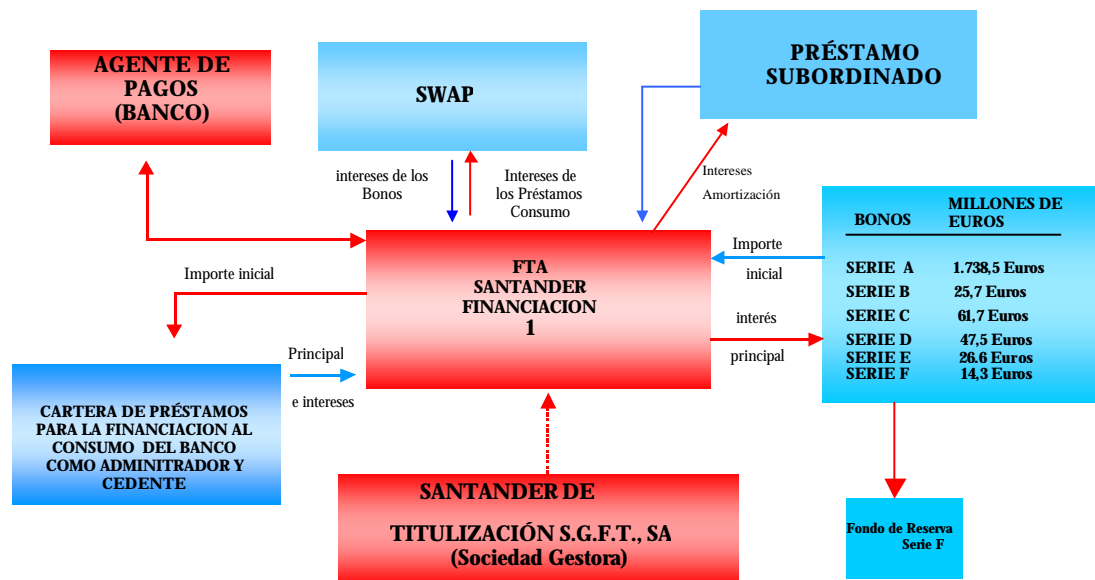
AGENTE DE PAGOS (BANCO)

SWAP

PRÉSTAMO SUBORDINADO

intereses de los Bonos

Intereses de los Préstamos Consumo

Intereses Amortización

BONOS

MILLONES DE EUROS

| BONOS | MILLONES DE EUROS |
|---|---|
| SERIE A | 1.738,5 Euros |
| SERIE B | 25,7 Euros |
| SERIE C | 61,7 Euros |
| SERIE D | 47,5 Euros |
| SERIE E | 26.6 Euros |
| SERIE F | 14,3 Euros |

Importe inicial

FTA SANTANDER FINANCIACION 1

Importe inicial

interés principal

Principal e intereses

CARTERA DE PRÉSTAMOS PARA LA FINANCIACION AL CONSUMO DEL BANCO COMO ADMINITRADOR Y CEDENTE

SANTANDER DE TITULIZACIÓN S.G.F.T., SA (Sociedad Gestora)

Fondo de Reserva Serie F